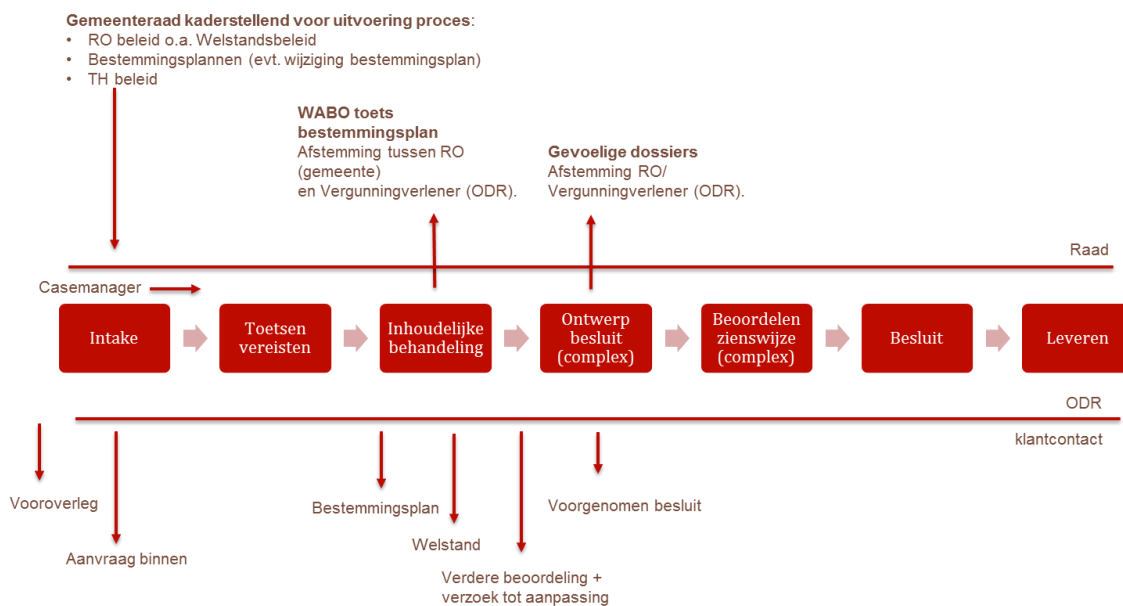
**Gemeenteraad kaderstellend voor uitvoering proces**:
- RO beleid o.a. Welstandsbeleid
- Bestemmingsplannen (evt. wijziging bestemmingsplan)
- TH beleid

**WABO toets bestemmingsplan**
Afstemming tussen RO (gemeente) en Vergunningverlener (ODR).

**Gevoelige dossiers**
Afstemming RO/ Vergunningverlener (ODR).

Raad

Casemanager

Intake

Toetsen vereisten

Inhoudelijke behandeling

Ontwerp besluit (complex)

Beoordelen zienswijze (complex)

Besluit

Leveren

ODR

klantcontact

Vooroverleg

Aanvraag binnen

Bestemmingsplan

Welstand

Verdere beoordeling + verzoek tot aanpassing

Voorgenomen besluit